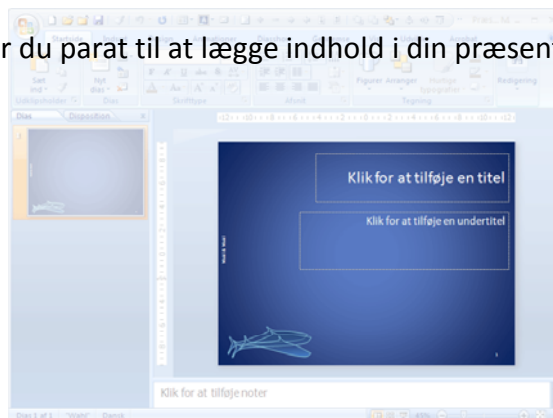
r du parat til at lægge indhold i din præsent

Startside

Sæt ind

Nyt dias

Udklipsholder

Dias

Skrifttype

Afsnit

Tegning

Figurer

Arranger

Hurtige typografier

Redigering

Dias

Disposition

Klik for at tilføje en titel

Klik for at tilføje en undertitel

Klik for at tilføje noter

Dias 1 af 1

Dansk